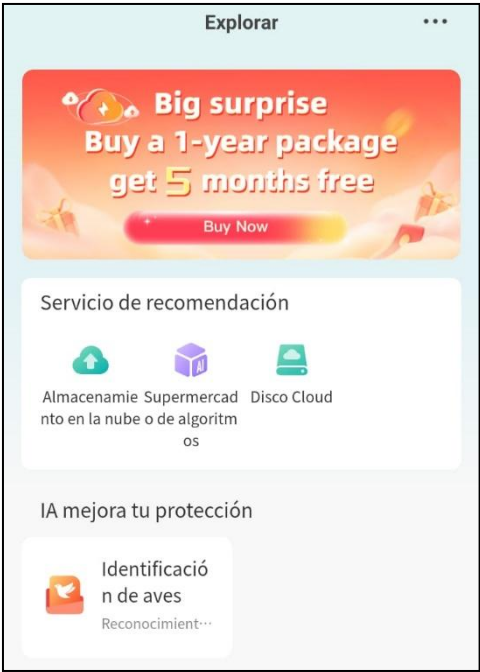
Explorar

•••

Big surprise
Buy a 1-year package
get 5 months free

Buy Now

Servicio de recomendación

Almacenamiento en la nube

Supermercado de algoritmos

Disco Cloud

IA mejora tu protección

Identificación de aves

Reconocimient···